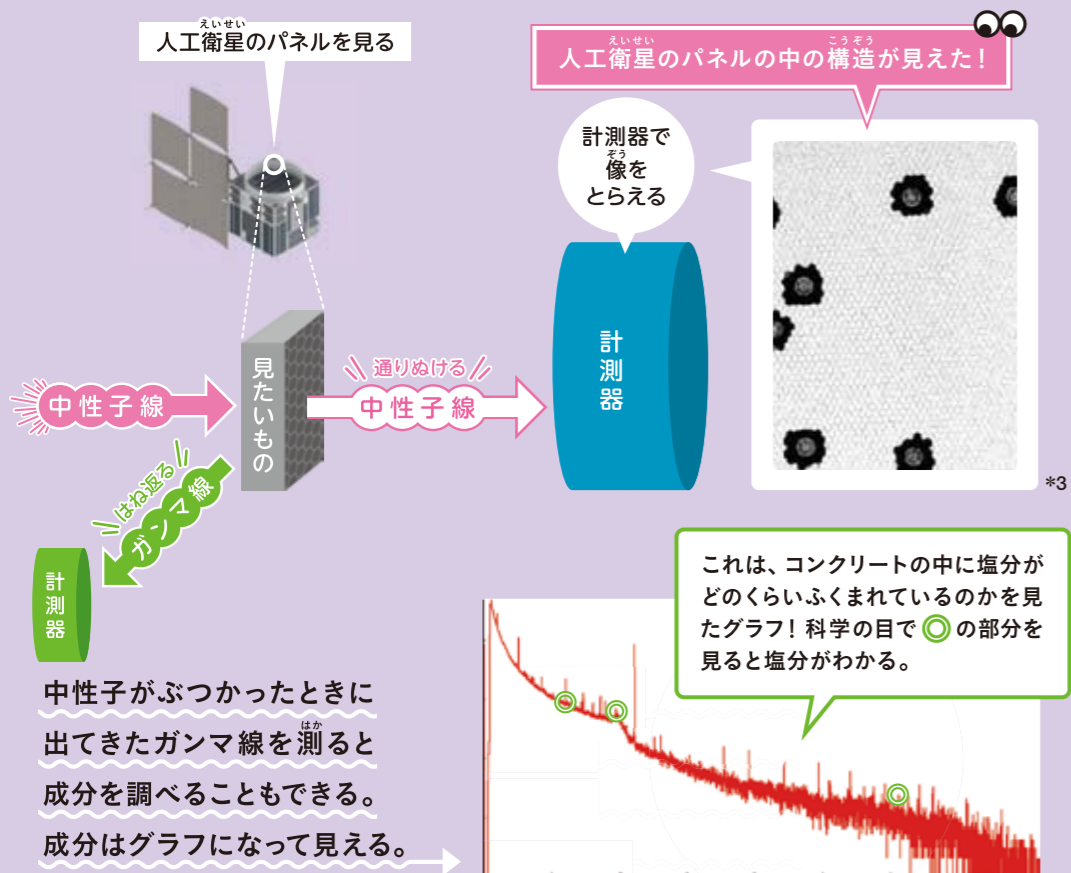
えいせい
人工衛星のパネルを見る

えいせい　こうぞう
人工衛星のパネルの中の構造が見えた！

計測器で
ぞう
像を
とらえる

見たいもの

中性子線

通りぬける
中性子線

計測器

*3

はね返る
ガンマ線

計測器

これは、コンクリートの中に塩分がどのくらいふくまれているのかを見たグラフ！科学の目で◎の部分を見ると塩分がわかる。

中性子がぶつかったときに
はか
出てきたガンマ線を測ると
成分を調べることもできる。
成分はグラフになって見える。